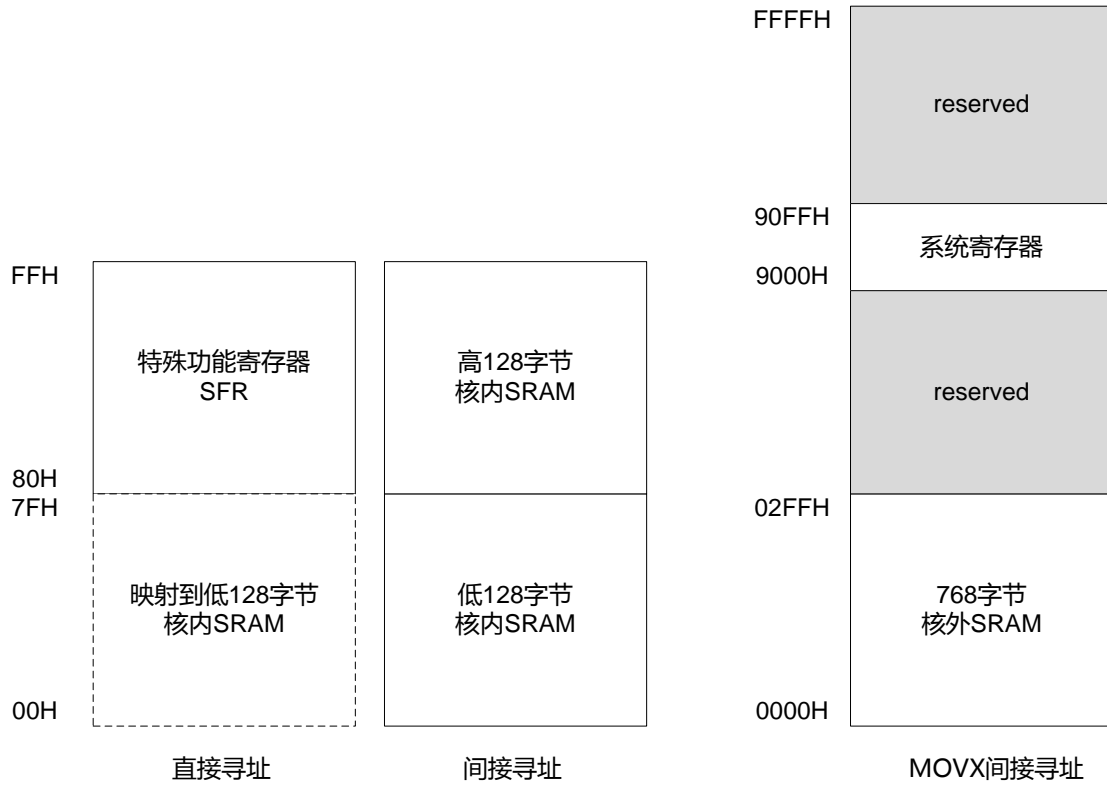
FFFFH

reserved

90FFH

系统寄存器

9000H

FFH

特殊功能寄存器
SFR

高128字节
核内SRAM

reserved

80H

7FH

02FFH

映射到低128字节
核内SRAM

低128字节
核内SRAM

768字节
核外SRAM

00H

0000H

直接寻址

间接寻址

MOVX间接寻址